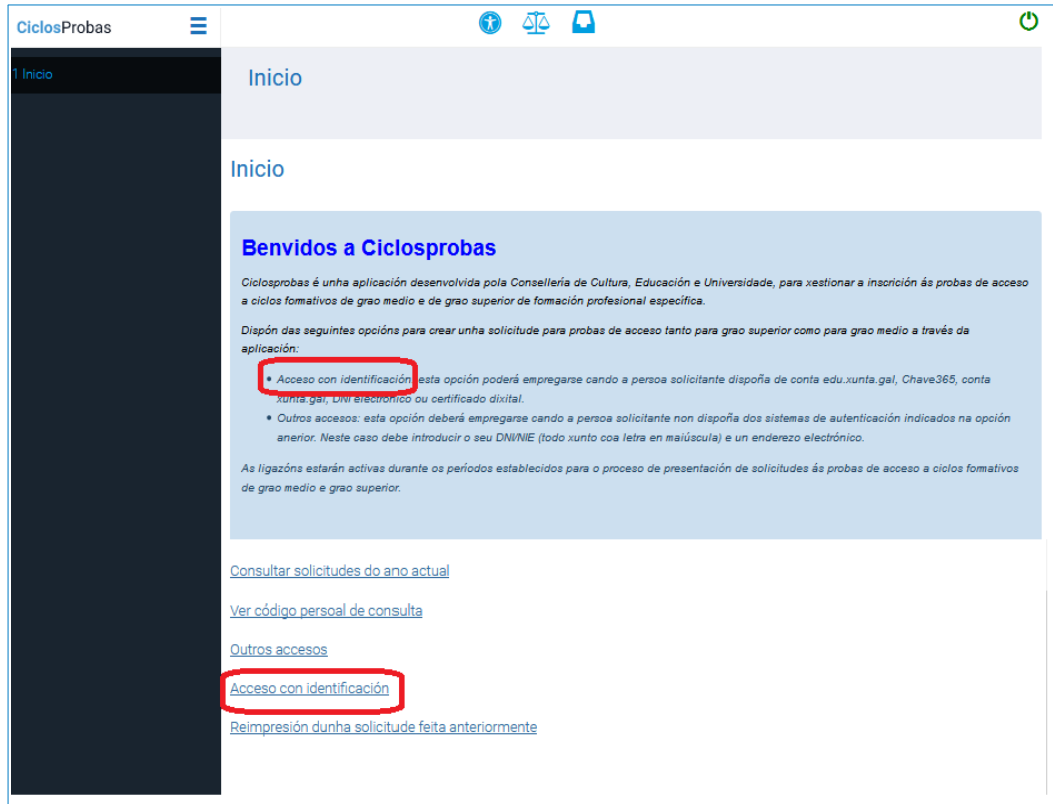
CiclosProbas

1 Inicio

Inicio

Inicio

Benvidos a Ciclosprobas

Ciclosprobas é unha aplicación desenvolvida pola Consellería de Cultura, Educación e Universidade, para xestionar a inscrición ás probas de acceso a ciclos formativos de grao medio e de grao superior de formación profesional específica.

Dispón das seguintes opcións para crear unha solicitude para probas de acceso tanto para grao superior como para grao medio a través da aplicación:

- Acceso con identificación: esta opción poderá empregarse cando a persoa solicitante dispoña de conta edu.xunta.gal, Chave365, conta xunta.gal, DNI electrónico ou certificado dixital.
- Outros accesos: esta opción deberá empregarse cando a persoa solicitante non dispoña dos sistemas de autenticación indicados na opción anterior. Neste caso debe introducir o seu DNI/NIE (todo xunto coa letra en maiúscula) e un enderezo electrónico.

As ligazóns estarán activas durante os períodos establecidos para o proceso de presentación de solicitudes ás probas de acceso a ciclos formativos de grao medio e grao superior.

Consultar solicitudes do ano actual

Ver código persoal de consulta

Outros accesos

Acceso con identificación

Reimpresión dunha solicitude feita anteriormente